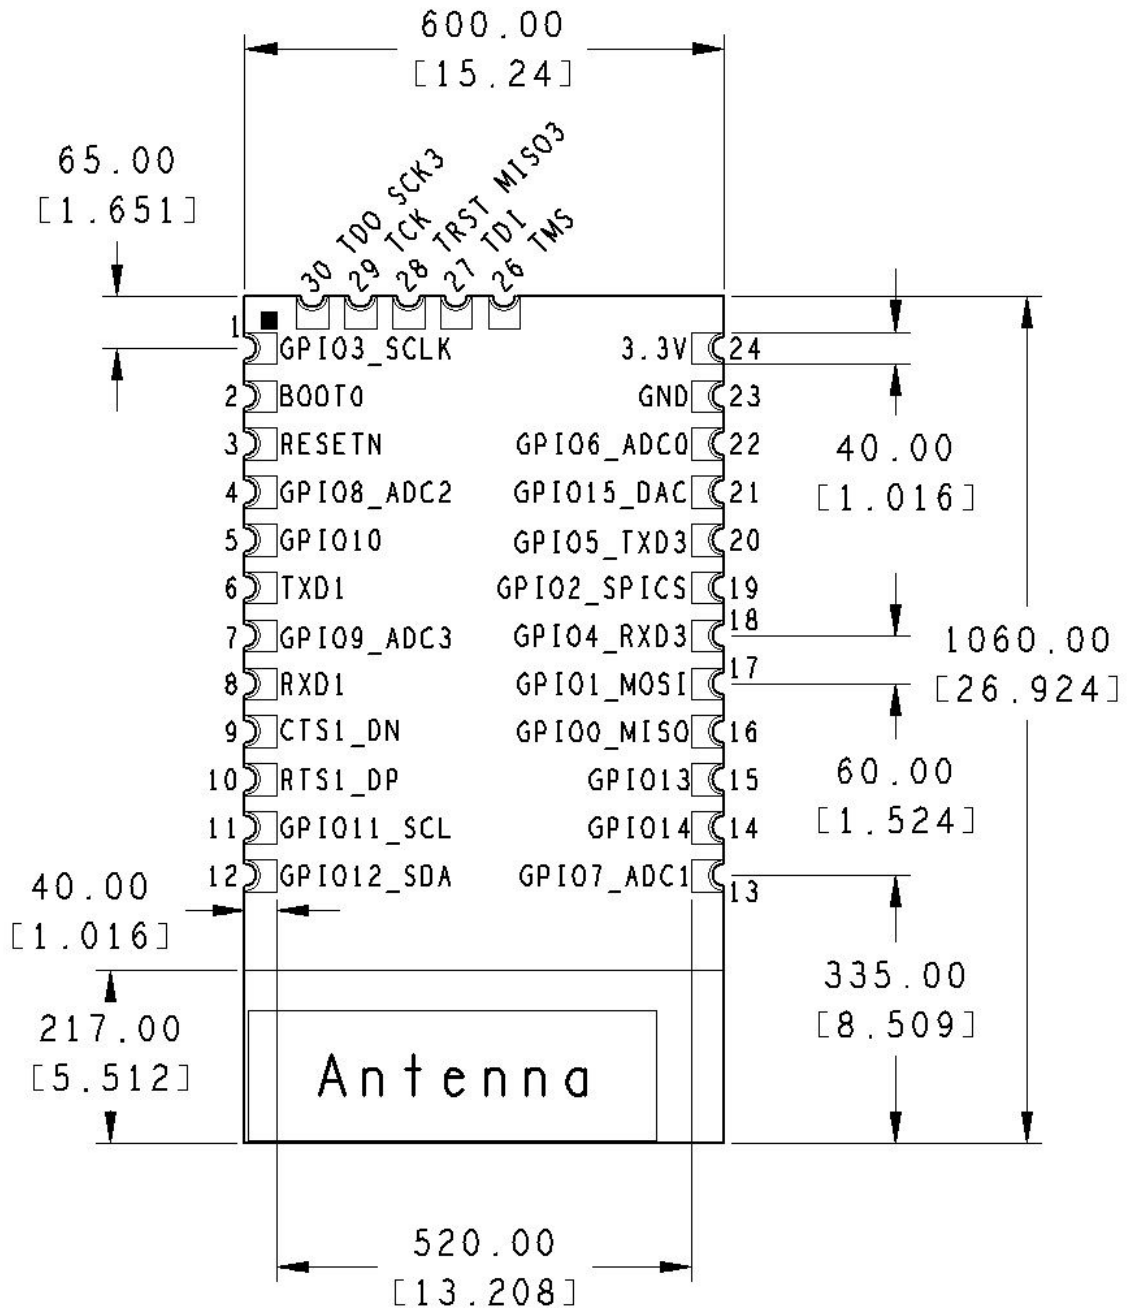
600.00
[15.24]

65.00
[1.651]

30 TDO SCK3
29 TCK
28 TRST MISO3
27 TDI
26 TMS

1 GPIO3_SCLK
2 BOOT0
3 RESETN
4 GPIO8_ADC2
5 GPIO10
6 TXD1
7 GPIO9_ADC3
8 RXD1
9 CTS1_DN
10 RTS1_DP
11 GPIO11_SCL
12 GPIO12_SDA

3.3V 24
GND 23
GPIO6_ADC0 22
GPIO15_DAC 21
GPIO5_TXD3 20
GPIO2_SPICS 19
GPIO4_RXD3 18
GPIO1_MOSI 17
GPIO0_MISO 16
GPIO13 15
GPIO14 14
GPIO7_ADC1 13

40.00
[1.016]

1060.00
[26.924]

60.00
[1.524]

40.00
[1.016]

217.00
[5.512]

335.00
[8.509]

Antenna

520.00
[13.208]